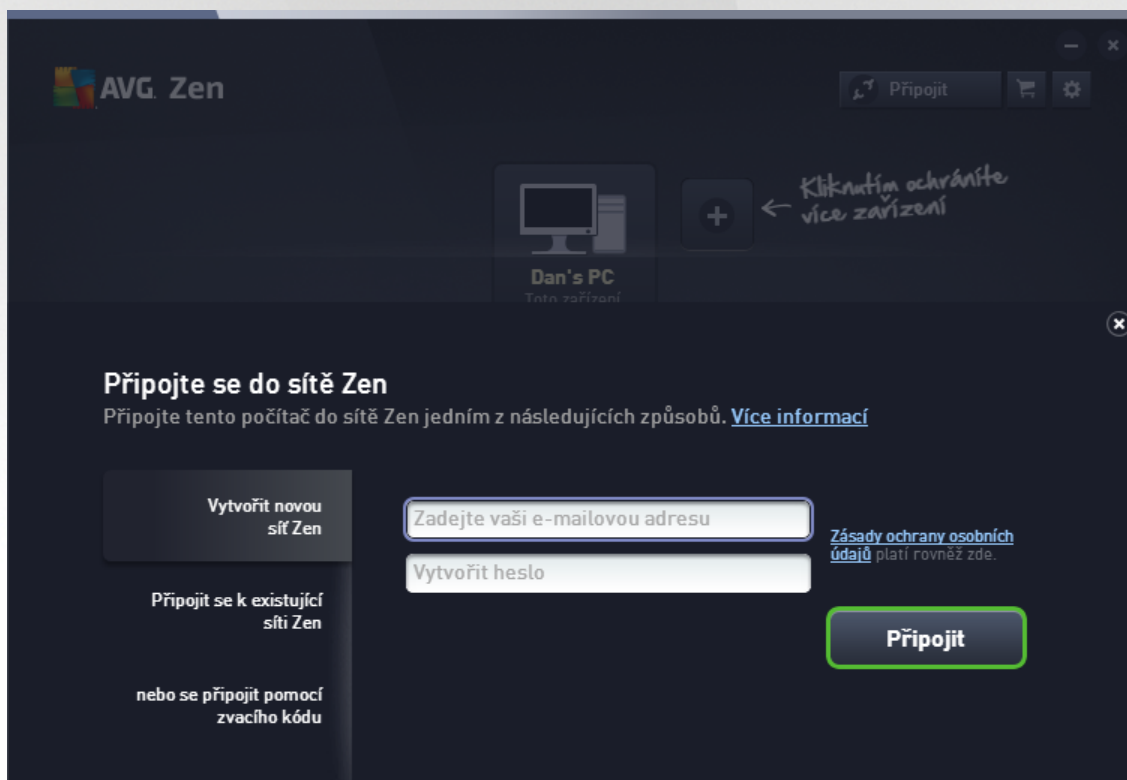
AVG. Zen

Připojit

Kliknutím ochráníte více zařízení

Dan's PC
Toto zařízení

Připojte se do sítě Zen
Připojte tento počítač do sítě Zen jedním z následujících způsobů. Více informací

Vytvořit novou síť Zen

Připojit se k existující síti Zen

nebo se připojit pomocí zvacího kódu

Zadejte vaši e-mailovou adresu

Vytvořit heslo

Zásady ochrany osobních údajů platí rovněž zde.

Připojit